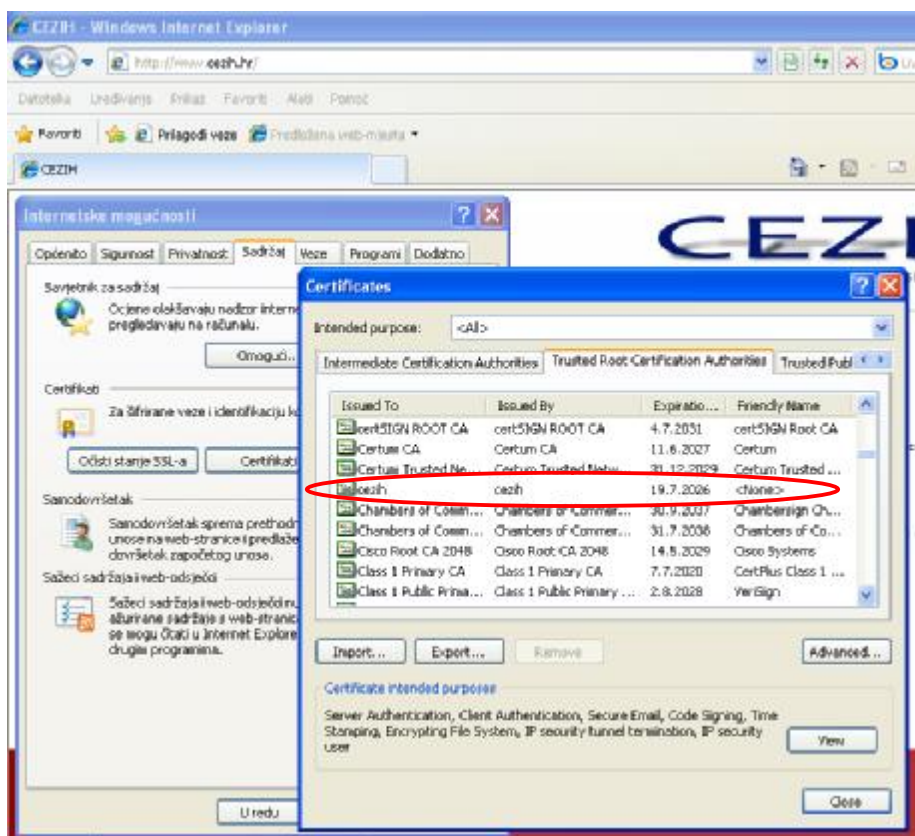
CEZIH - Windows Internet Explorer

http://www.cezih.hr/

Datoteka Uređivanje Prikaz Favoriti Alati Pomoć

Favoriti Prilagodi veze Predložena web-mjesta

CEZIH

CEZI

Internetske mogućnosti

Općenito Sigurnost Privatnost Sadržaj Veze Programi Dodatno

Savjetnik za sadržaj

Ocjene olakšavaju nadzor intern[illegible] pregledavaju na računalu.

Omogući...

Certifikati

Za šifrirane veze i identifikaciju k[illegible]

Očisti stanje SSL-a Certifikati

Samodovršetak

Samodovršetak sprema prethodn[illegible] unose na web-stranice i predlaže dovršetak započetog unosa.

Sažeci sadržaja i web-odsječci

Sažeci sadržaja i web-odsječci nu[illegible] ažurirane sadržaje s web-stranic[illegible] se mogu čitati u Internet Explore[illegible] drugim programima.

U redu

Certificates

Intended purpose: <All>

Intermediate Certification Authorities Trusted Root Certification Authorities Trusted Publ

| Issued To | Issued By | Expiratio... | Friendly Name |
|---|---|---|---|
| certSIGN ROOT CA | certSIGN ROOT CA | 4.7.2031 | certSIGN Root CA |
| Certum CA | Certum CA | 11.6.2027 | Certum |
| Certum Trusted Ne... | Certum Trusted Netw... | 31.12.2029 | Certum Trusted ... |
| cezih | cezih | 19.7.2026 | <None> |
| Chambers of Comm... | Chambers of Commer... | 30.9.2037 | Chambersign Ch... |
| Chambers of Comm... | Chambers of Commer... | 31.7.2038 | Chambers of Co... |
| Cisco Root CA 2048 | Cisco Root CA 2048 | 14.5.2029 | Cisco Systems |
| Class 1 Primary CA | Class 1 Primary CA | 7.7.2020 | CertPlus Class 1 ... |
| Class 1 Public Prima... | Class 1 Public Primary ... | 2.8.2028 | VeriSign |

Import... Export... Remove Advanced...

Certificate intended purposes

Server Authentication, Client Authentication, Secure Email, Code Signing, Time Stamping, Encrypting File System, IP security tunnel termination, IP security user

View

Close